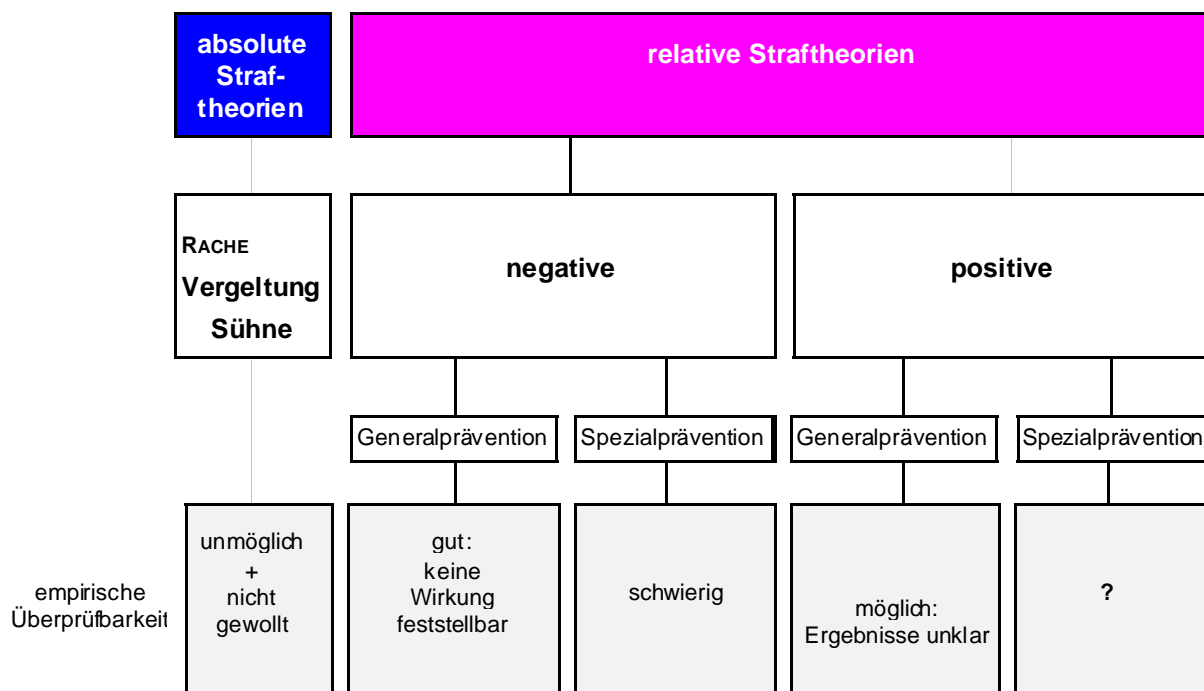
absolute Straftheorien

relative Straftheorien

RACHE
Vergeltung
Sühne

negative

positive

Generalprävention

Spezialprävention

Generalprävention

Spezialprävention

empirische Überprüfbarkeit

unmöglich
+
nicht
gewollt

gut:
keine
Wirkung
feststellbar

schwierig

möglich:
Ergebnisse unklar

?